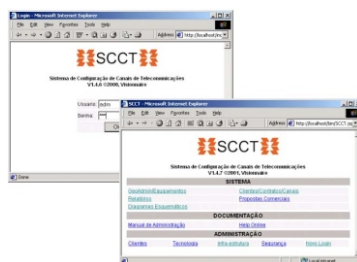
Login - Microsoft Internet Explorer
File Edit View Favorites Tools Help
Address http://localhost/inc

SCCT

Sistema de Configuração de Canais de Telecomunicações
V1.4.6 ©2000, Visionnaire

Usuário: adm
Senha:

Done

SCCT - Microsoft Internet Explorer
File Edit View Favorites Tools Help
Address http://localhost/inc/SCCT.a

SCCT

Sistema de Configuração de Canais de Telecomunicações
V1.4.7 ©2001, Visionnaire

SISTEMA
Usuários/Equipamentos
Clientes/Contratos/Canais
Relatórios
Propostas Comerciais
Diagramas Esquemáticos

DOCUMENTAÇÃO
Manual de Administração
Help Online

ADMINISTRAÇÃO
Clientes
Tecnologia
Infra-estrutura
Segurança
Novo Login

Local intranet